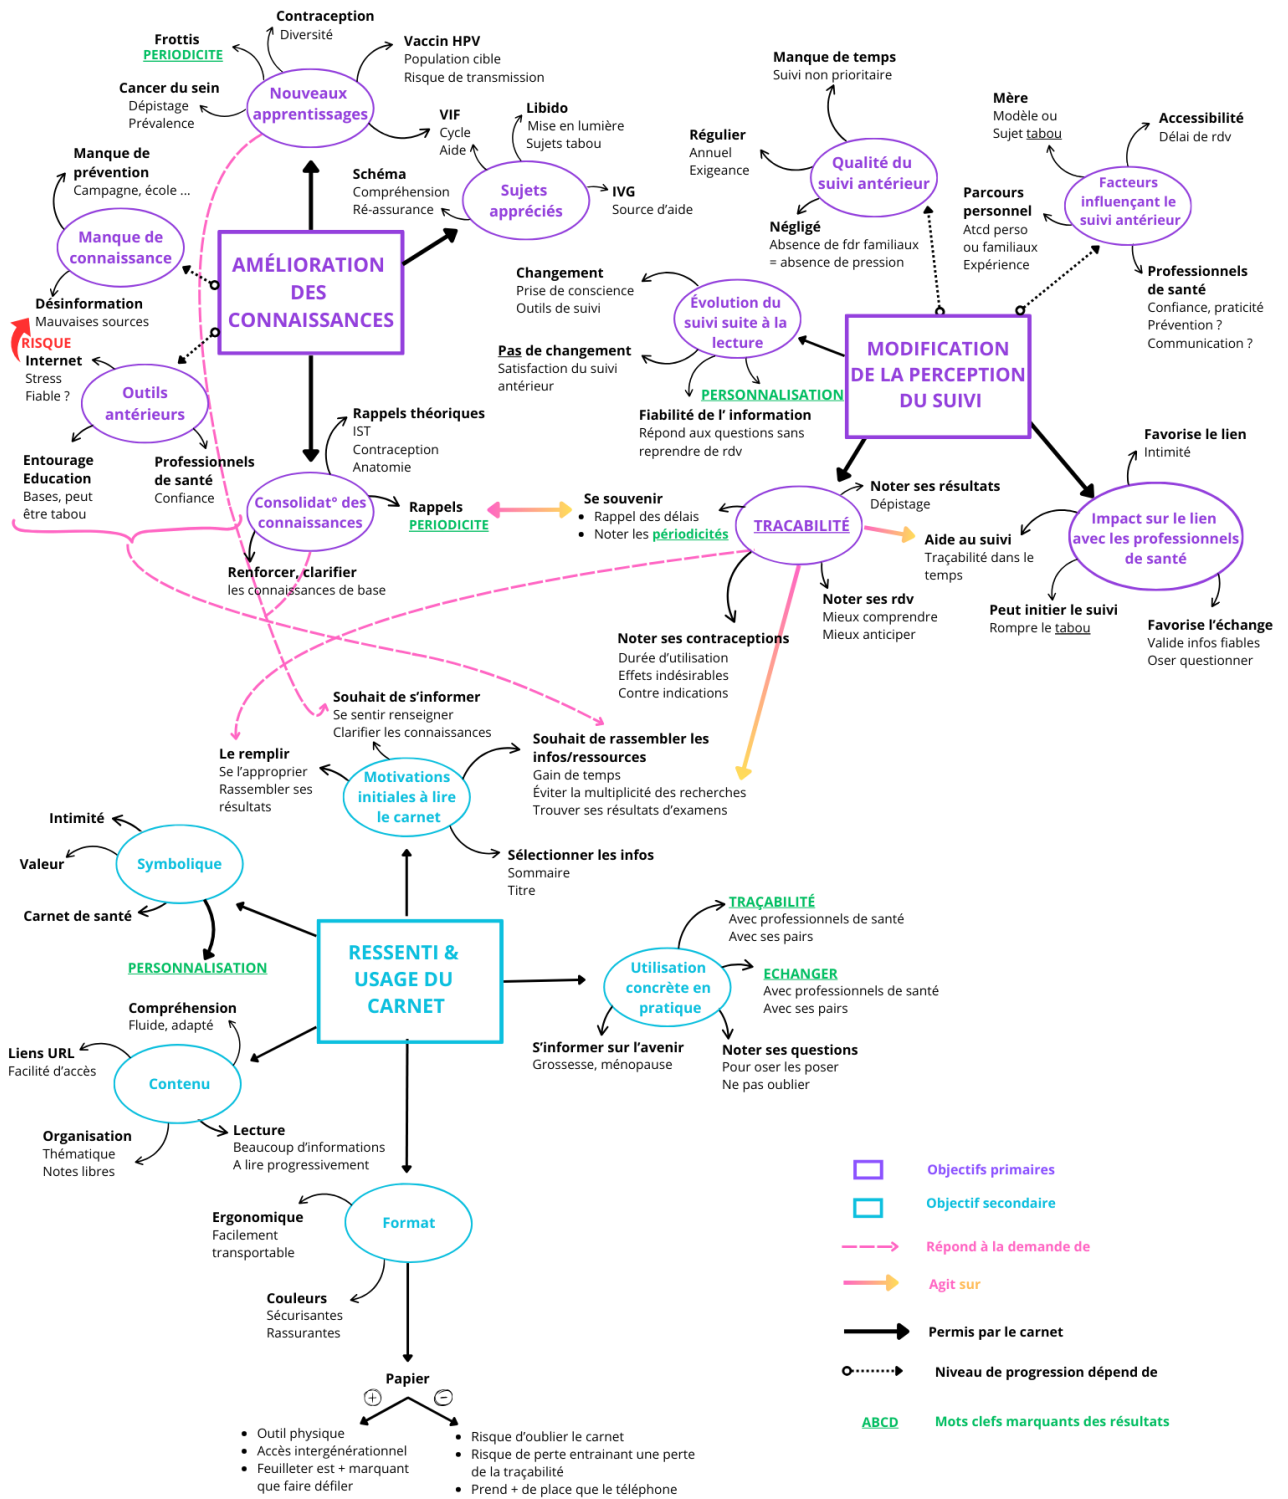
Contraception
Diversité

Frottis
PERIODICITE

Vaccin HPV
Population cible
Risque de transmission

Cancer du sein
Dépistage
Prévalence

Nouveaux apprentissages

VIF
Cycle
Aide

Libido
Mise en lumière
Sujets tabou

Manque de prévention
Campagne, école ...

Schéma
Compréhension
Ré-assurance

Sujets appréciés

IVG
Source d'aide

Manque de connaissance

AMÉLIORATION DES CONNAISSANCES

Désinformation
Mauvaises sources

RISQUE
Internet
Stress
Fiable ?

Outils antérieurs

Entourage
Education
Bases, peut être tabou

Professionnels de santé
Confiance

Rappels théoriques
IST
Contraception
Anatomie

Consolidat° des connaissances

Rappels
PERIODICITE

Renforcer, clarifier
les connaissances de base

Manque de temps
Suivi non prioritaire

Régulier
Annuel
Exigeance

Qualité du suivi antérieur

Négligé
Absence de fdr familiaux = absence de pression

Mère
Modèle ou
Sujet tabou

Accessibilité
Délai de rdv

Parcours personnel
Atcd perso ou familiaux
Expérience

Facteurs influençant le suivi antérieur

Professionnels de santé
Confiance, praticité
Prévention ?
Communication ?

Changement
Prise de conscience
Outils de suivi

Évolution du suivi suite à la lecture

Pas de changement
Satisfaction du suivi antérieur

PERSONNALISATION

Fiabilité de l' information
Répond aux questions sans reprendre de rdv

MODIFICATION DE LA PERCEPTION DU SUIVI

Favorise le lien
Intimité

Se souvenir
• Rappel des délais
• Noter les périodicités

TRACABILITÉ

Noter ses résultats
Dépistage

Aide au suivi
Traçabilité dans le temps

Impact sur le lien avec les professionnels de santé

Peut initier le suivi
Rompre le tabou

Favorise l'échange
Valide infos fiables
Oser questionner

Noter ses rdv
Mieux comprendre
Mieux anticiper

Noter ses contraceptions
Durée d'utilisation
Effets indésirables
Contre indications

Souhait de s'informer
Se sentir renseigner
Clarifier les connaissances

Le remplir
Se l'approprier
Rassembler ses résultats

Motivations initiales à lire le carnet

Souhait de rassembler les infos/ressources
Gain de temps
Éviter la multiplicité des recherches
Trouver ses résultats d'examens

Intimité

Valeur

Symbolique

Carnet de santé

PERSONNALISATION

Sélectionner les infos
Sommaire
Titre

RESSENTI & USAGE DU CARNET

TRAÇABILITÉ
Avec professionnels de santé
Avec ses pairs

Utilisation concrète en pratique

ECHANGER
Avec professionnels de santé
Avec ses pairs

Compréhension
Fluide, adapté

Liens URL
Facilité d'accès

Contenu

S'informer sur l'avenir
Grossesse, ménopause

Noter ses questions
Pour oser les poser
Ne pas oublier

Organisation
Thématique
Notes libres

Lecture
Beaucoup d'informations
A lire progressivement

Ergonomique
Facilement transportable

Format

Couleurs
Sécurisantes
Rassurantes

Papier
+ −
• Outil physique
• Accès intergénérationnel
• Feuilleter est + marquant que faire défiler

• Risque d'oublier le carnet
• Risque de perte entrainant une perte de la traçabilité
• Prend + de place que le téléphone

Objectifs primaires
Objectif secondaire
Répond à la demande de
Agit sur
Permis par le carnet
Niveau de progression dépend de
ABCD Mots clefs marquants des résultats